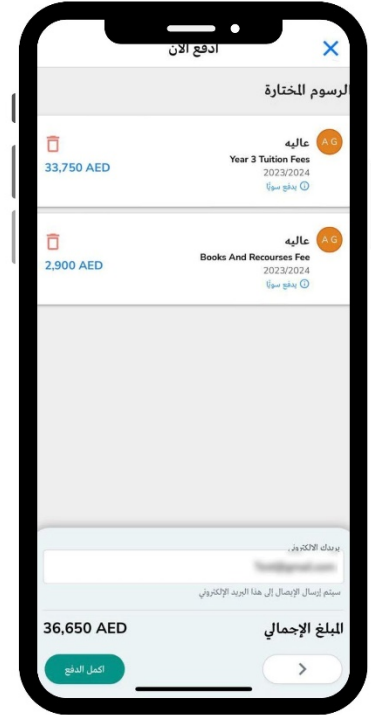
ادفع الآن

الرسوم المختارة

AG
عاليه
Year 3 Tuition Fees
2023/2024
يدفع سنويًا
33,750 AED

AG
عاليه
Books And Recourses Fee
2023/2024
يدفع سنويًا
2,900 AED

بريدك الالكتروني
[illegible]@gmail.com
سيتم إرسال الإيصال إلى هذا البريد الإلكتروني

المبلغ الإجمالي
36,650 AED

اكمل الدفع